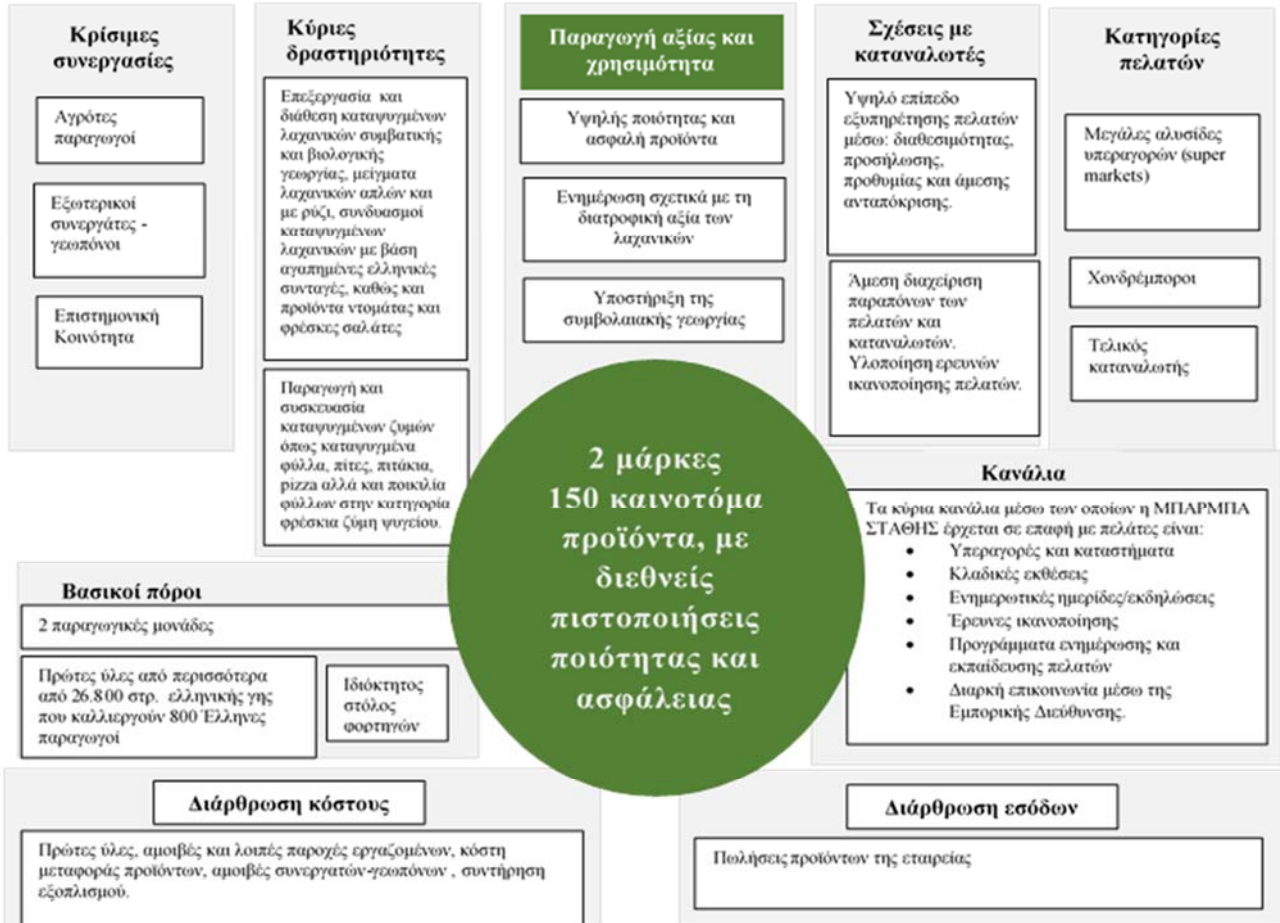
Κρίσιμες συνεργασίες

Αγρότες παραγωγοί

Εξωτερικοί συνεργάτες - γεωπόνοι

Επιστημονική Κοινότητα

Κύριες δραστηριότητες

Επεξεργασία και διάθεση καταψυγμένων λαχανικών συμβατικής και βιολογικής γεωργίας, μείγματα λαχανικών απλών και με ρύζι, συνδυασμοί καταψυγμένων λαχανικών με βάση αγαπημένες ελληνικές συνταγές, καθώς και προϊόντα ντομάτας και φρέσκες σαλάτες

Παραγωγή και συσκευασία καταψυγμένων ζυμών όπως καταψυγμένα φύλλα, πίτες, πιτάκια, pizza αλλά και ποικιλία φύλλων στην κατηγορία φρέσκια ζύμη ψυγείου.

Παραγωγή αξίας και χρησιμότητα

Υψηλής ποιότητας και ασφαλή προϊόντα

Ενημέρωση σχετικά με τη διατροφική αξία των λαχανικών

Υποστήριξη της συμβολαιακής γεωργίας

Σχέσεις με καταναλωτές

Υψηλό επίπεδο εξυπηρέτησης πελατών μέσω: διαθεσιμότητας, προσήλωσης, προθυμίας και άμεσης ανταπόκρισης.

Άμεση διαχείριση παραπόνων των πελατών και καταναλωτών. Υλοποίηση ερευνών ικανοποίησης πελατών.

Κατηγορίες πελατών

Μεγάλες αλυσίδες υπεραγορών (super markets)

Χονδρέμποροι

Τελικός καταναλωτής

2 μάρκες 150 καινοτόμα προϊόντα, με διεθνείς πιστοποιήσεις ποιότητας και ασφάλειας

Κανάλια

Τα κύρια κανάλια μέσω των οποίων η ΜΠΑΡΜΠΑ ΣΤΑΘΗΣ έρχεται σε επαφή με πελάτες είναι:
- Υπεραγορές και καταστήματα
- Κλαδικές εκθέσεις
- Ενημερωτικές ημερίδες/εκδηλώσεις
- Έρευνες ικανοποίησης
- Προγράμματα ενημέρωσης και εκπαίδευσης πελατών
- Διαρκή επικοινωνία μέσω της Εμπορικής Διεύθυνσης.

Βασικοί πόροι

2 παραγωγικές μονάδες

Πρώτες ύλες από περισσότερα από 26.800 στρ. ελληνικής γης που καλλιεργούν 800 Έλληνες παραγωγοί

Ιδιόκτητος στόλος φορτηγών

Διάρθρωση κόστους

Πρώτες ύλες, αμοιβές και λοιπές παροχές εργαζομένων, κόστη μεταφοράς προϊόντων, αμοιβές συνεργατών-γεωπόνων , συντήρηση εξοπλισμού.

Διάρθρωση εσόδων

Πωλήσεις προϊόντων της εταιρείας